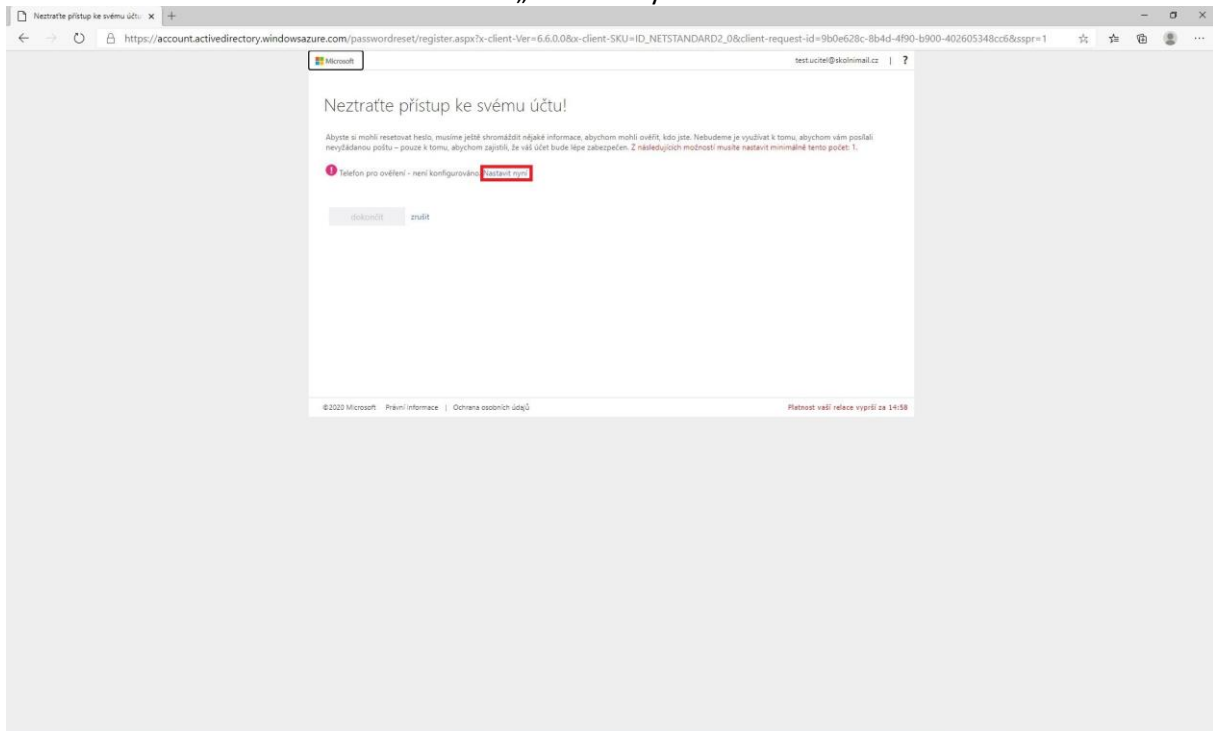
Neztraťte přístup ke svému účtu ×

https://account.activedirectory.windowsazure.com/passwordreset/register.aspx?x-client-Ver=6.6.0.0&x-client-SKU=ID_NETSTANDARD2_0&client-request-id=9b0e628c-8b4d-4f90-b900-402605348cc6&sspr=1

Microsoft

test.ucitel@skolnimail.cz | ?

Neztraťte přístup ke svému účtu!

Abyste si mohli resetovat heslo, musíme ještě shromáždit nějaké informace, abychom mohli ověřit, kdo jste. Nebudeme je využívat k tomu, abychom vám posílali nevyžádanou poštu – pouze k tomu, abychom zajistili, že váš účet bude lépe zabezpečen. Z následujících možností musíte nastavit minimálně tento počet: 1.

Telefon pro ověření - není konfigurováno. Nastavit nyní

dokončit zrušit

©2020 Microsoft Právní informace | Ochrana osobních údajů

Platnost vaší relace vyprší za 14:58